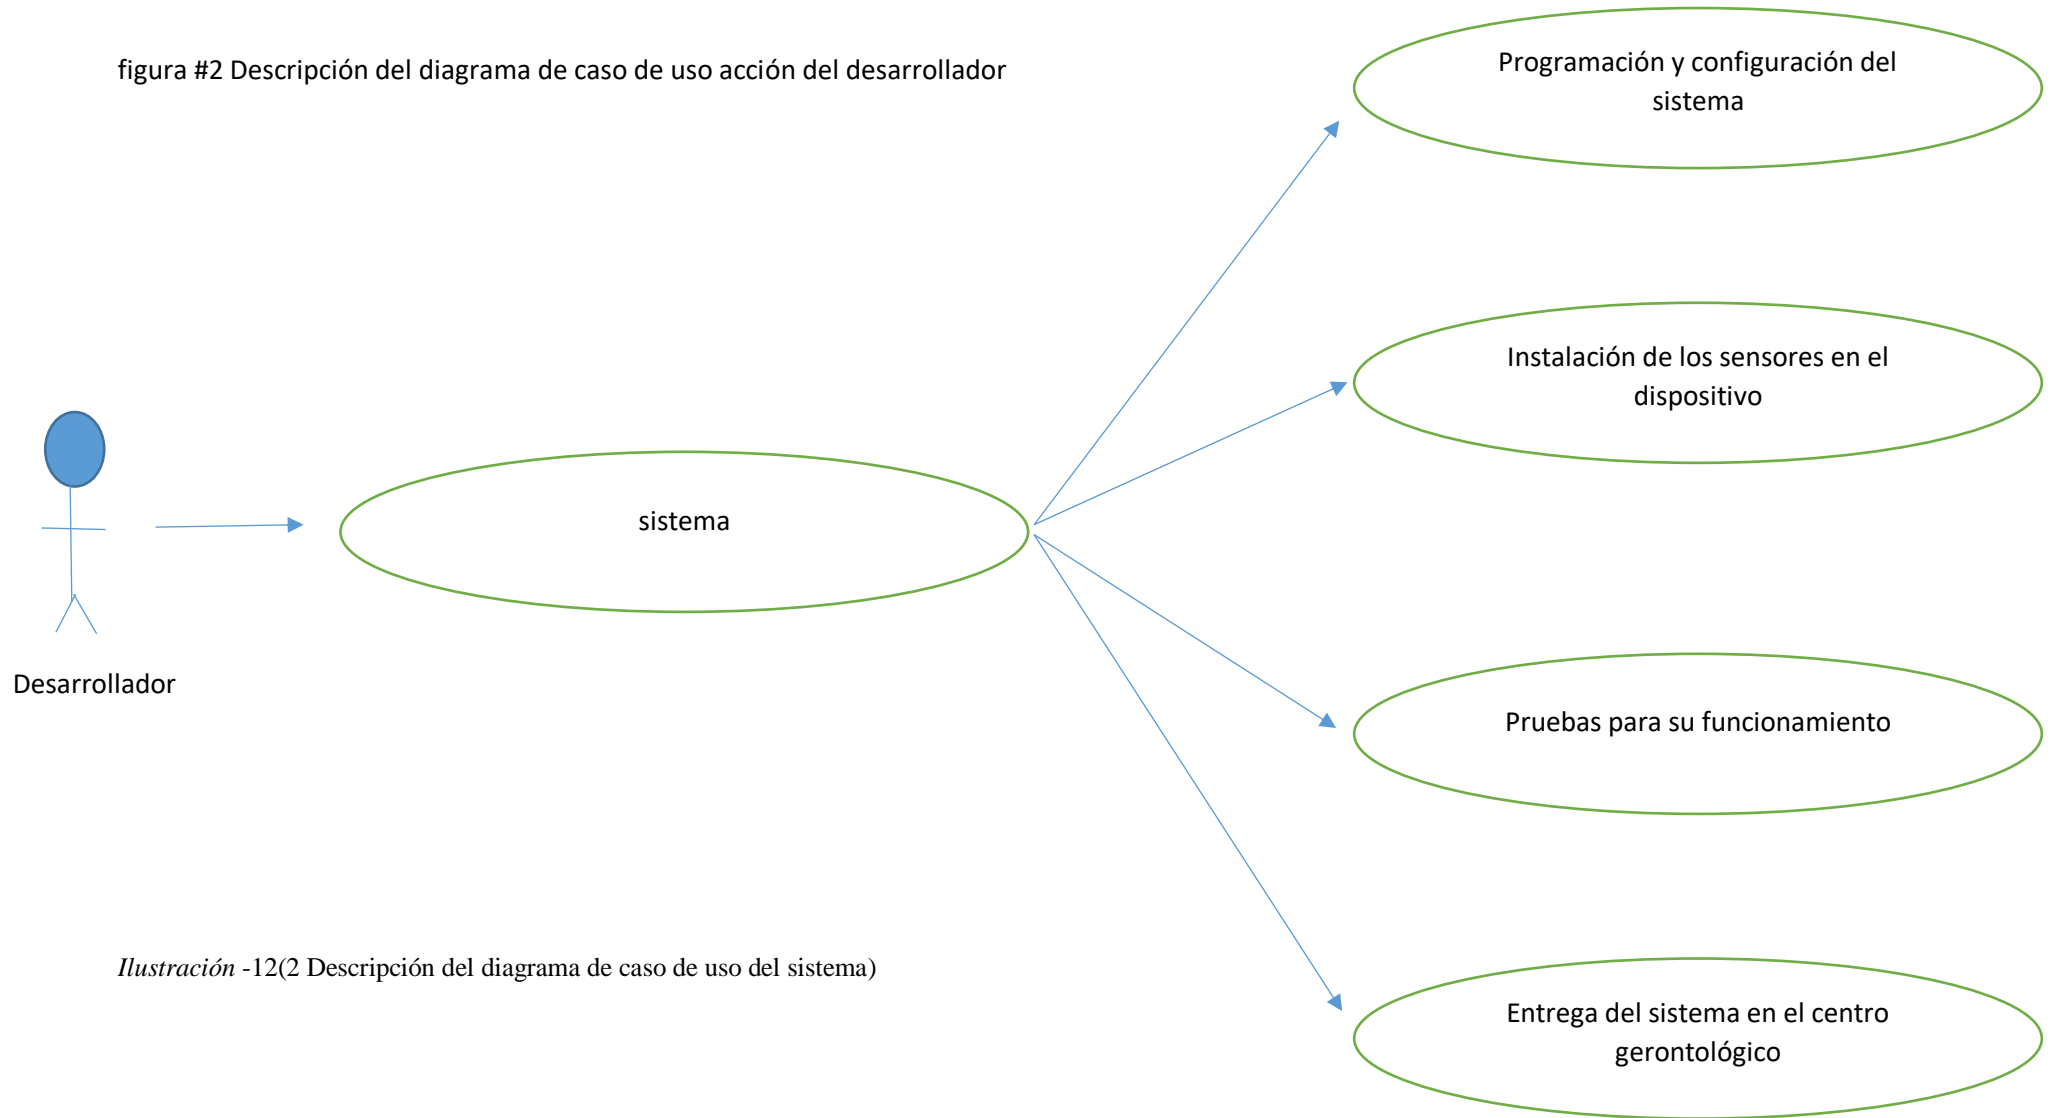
figura #2 Descripción del diagrama de caso de uso acción del desarrollador

Programación y configuración del sistema

Instalación de los sensores en el dispositivo

sistema

Desarrollador

Pruebas para su funcionamiento

Ilustración -12(2 Descripción del diagrama de caso de uso del sistema)

Entrega del sistema en el centro gerontológico